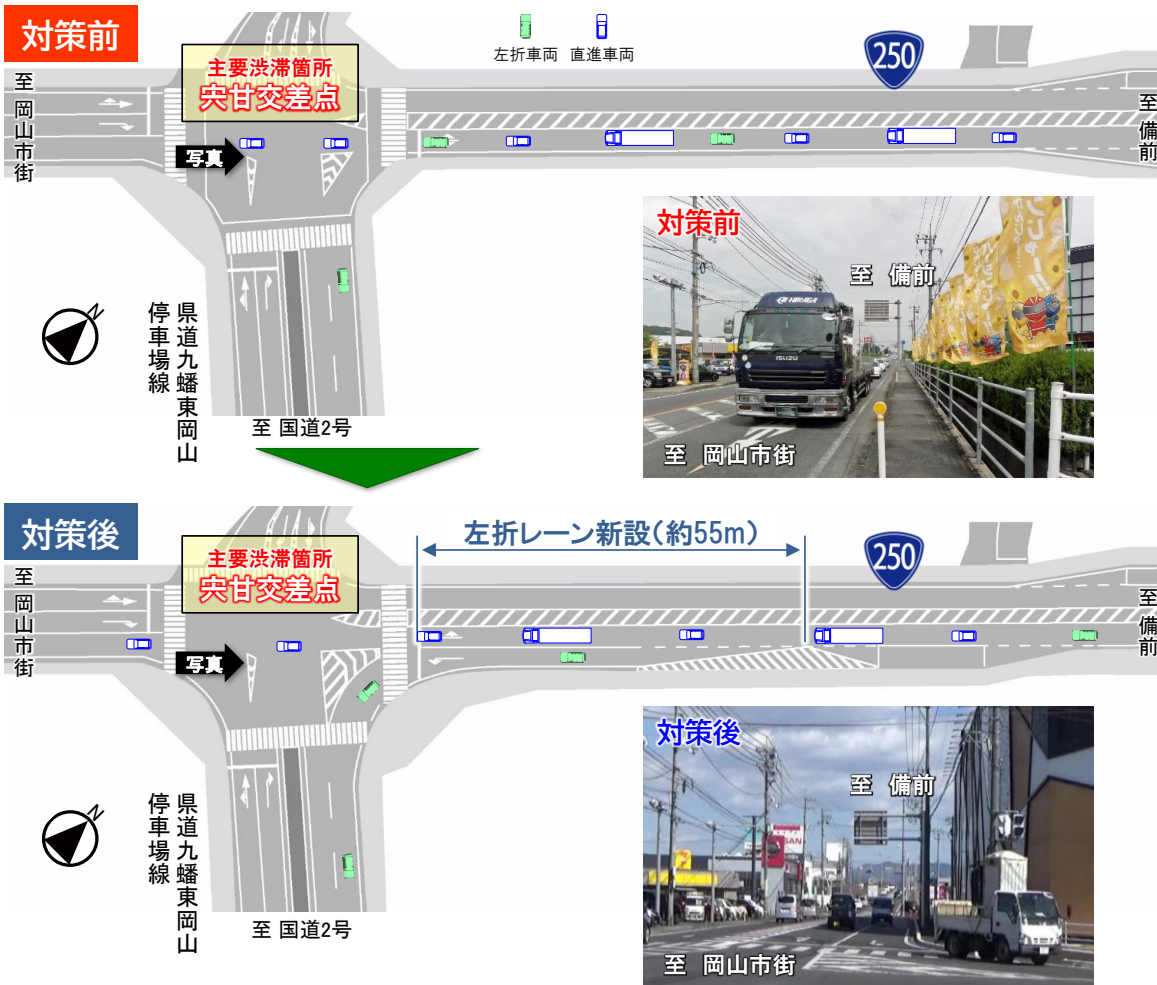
対策前

左折車両 直進車両

主要渋滞箇所
宍甘交差点

250

至 岡山市街

至 備前

写真

県道九蟠東岡山停車場線

至 国道2号

対策前

至 備前

至 岡山市街

対策後

左折レーン新設(約55m)

主要渋滞箇所
宍甘交差点

250

至 岡山市街

至 備前

写真

県道九蟠東岡山停車場線

至 国道2号

対策後

至 備前

至 岡山市街